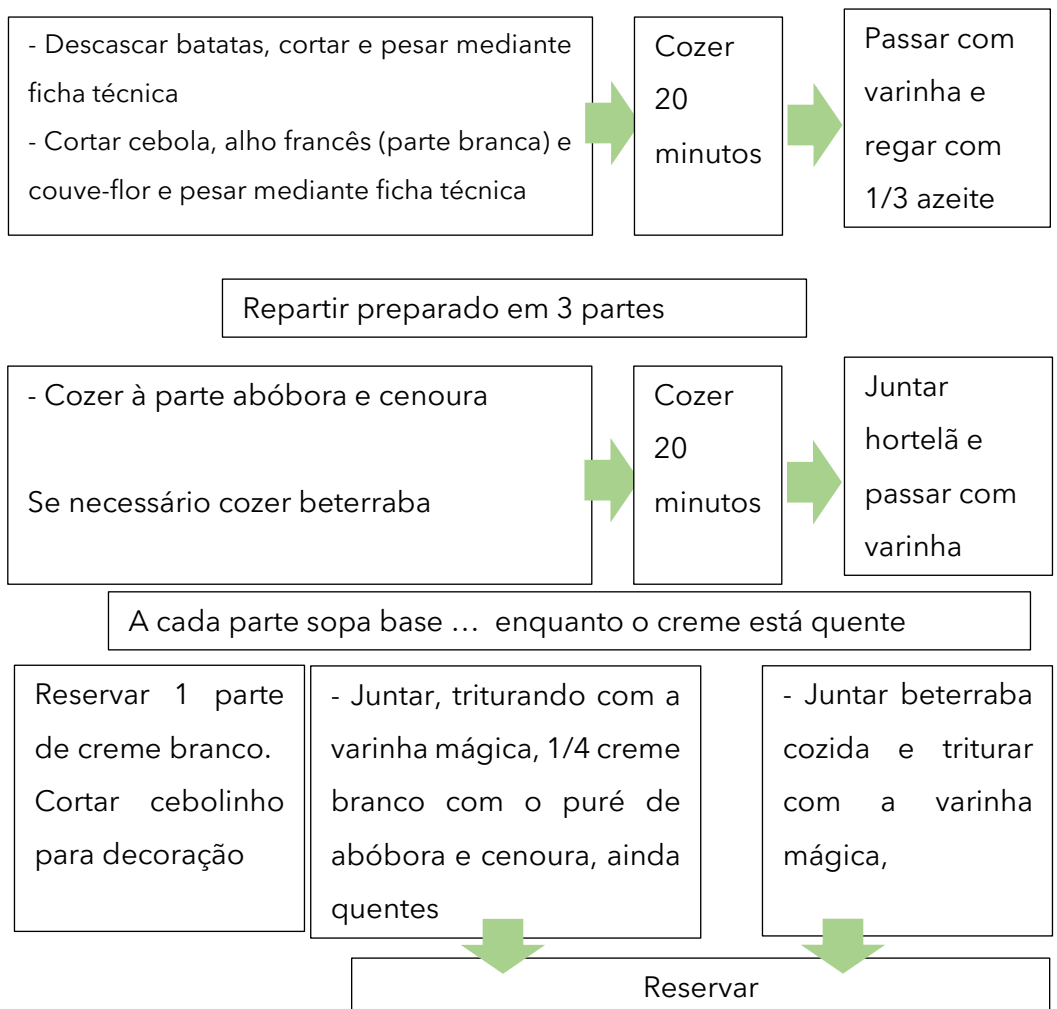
- Descascar batatas, cortar e pesar mediante ficha técnica
- Cortar cebola, alho francês (parte branca) e couve-flor e pesar mediante ficha técnica

Cozer 20 minutos

Passar com varinha e regar com 1/3 azeite

Repartir preparado em 3 partes

- Cozer à parte abóbora e cenoura

Se necessário cozer beterraba

Cozer 20 minutos

Juntar hortelã e passar com varinha

A cada parte sopa base … enquanto o creme está quente

Reservar 1 parte de creme branco. Cortar cebolinho para decoração

- Juntar, triturando com a varinha mágica, 1/4 creme branco com o puré de abóbora e cenoura, ainda quentes

- Juntar beterraba cozida e triturar com a varinha mágica,

Reservar